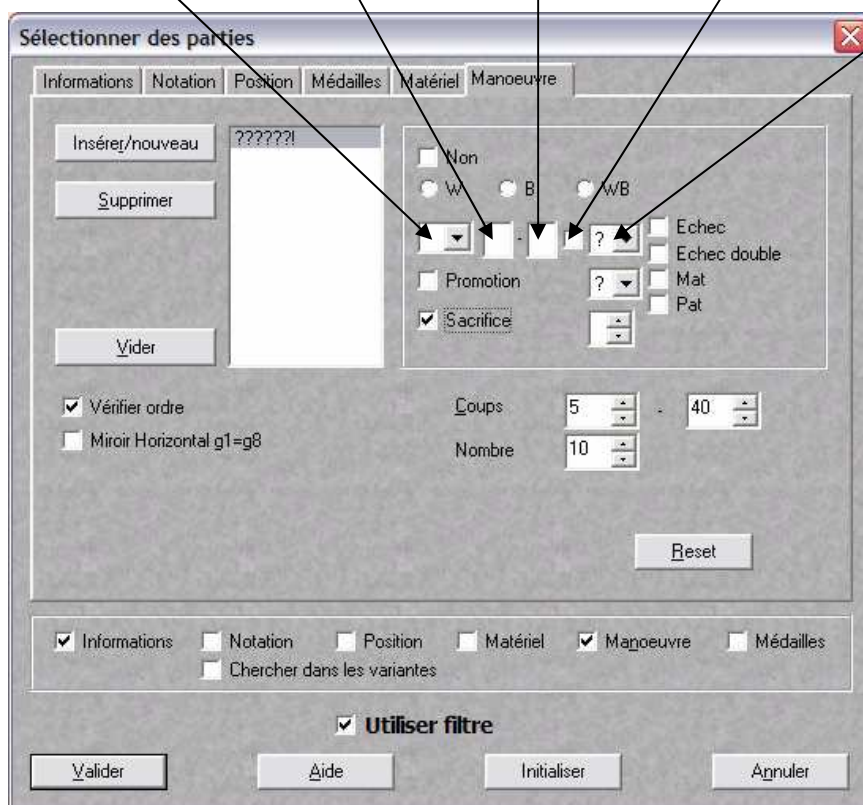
Sélectionner des parties

Informations | Notation | Position | Médailles | Matériel | Manoeuvre

Insérer/nouveau

Supprimer

Vider

??????!

Non

W B WB

- ?

Echec

Echec double

Mat

Pat

Promotion ?

Sacrifice

Vérifier ordre

Miroir Horizontal g1=g8

Coups 5 - 40

Nombre 10

Reset

Informations Notation Position Matériel Manoeuvre Médailles

Chercher dans les variantes

Utiliser filtre

Valider Aide Initialiser Annuler